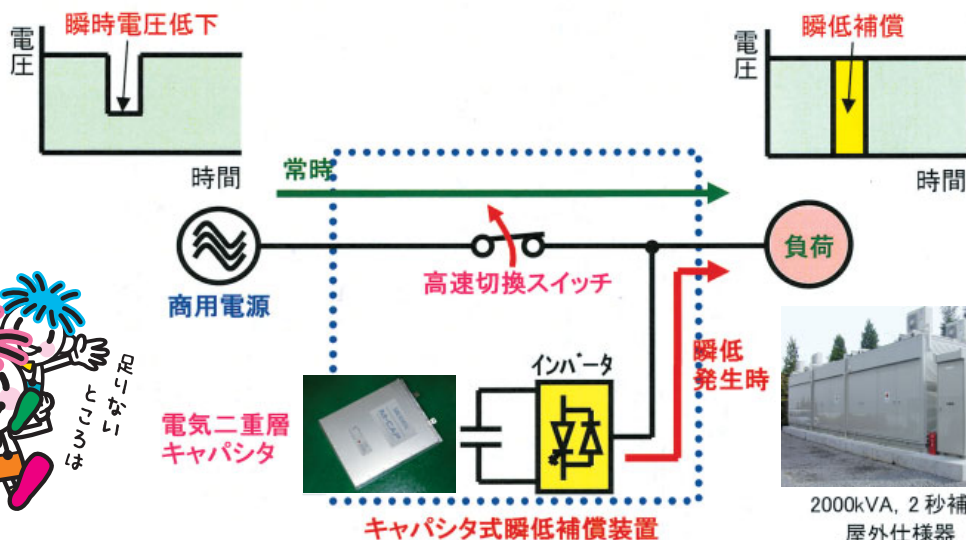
瞬時電圧低下

電圧

時間

瞬低補償

電圧

時間

常時

商用電源

高速切換スイッチ

負荷

瞬低
発生時

インバータ

電気二重層
キャパシタ

足りないところは

キャパシタ式瞬低補償装置

2000kVA, 2 秒補
屋外仕様器